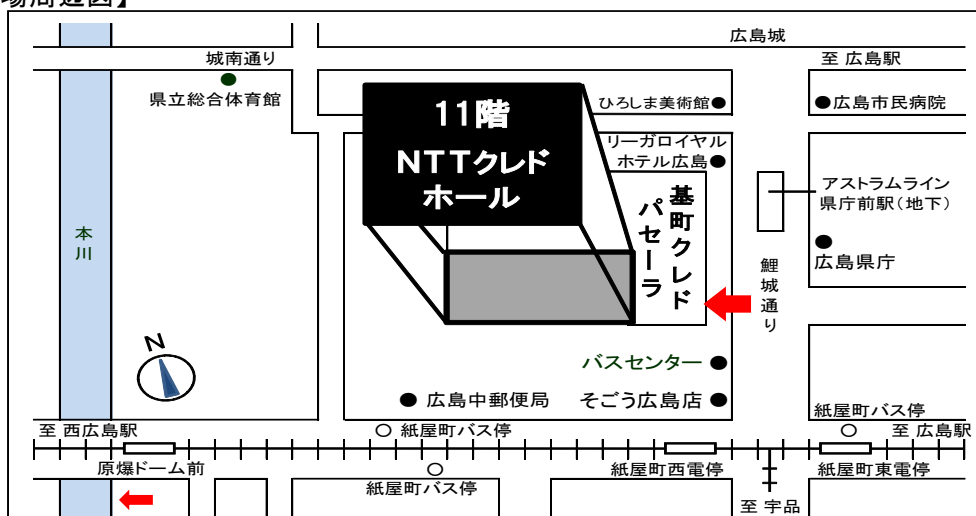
場周辺図】

広島城

城南通り

至 広島駅

県立総合体育館

ひろしま美術館

広島市民病院

11階
NTTクレドホール

リーガロイヤルホテル広島

基町クレドパセーラ

アストラムライン県庁前駅（地下）

本川

広島県庁

鯉城通り

N

バスセンター

広島中郵便局

そごう広島店

紙屋町バス停

至 西広島駅

紙屋町バス停

至 広島駅

原爆ドーム前

紙屋町西電停

紙屋町東電停

紙屋町バス停

至 宇品